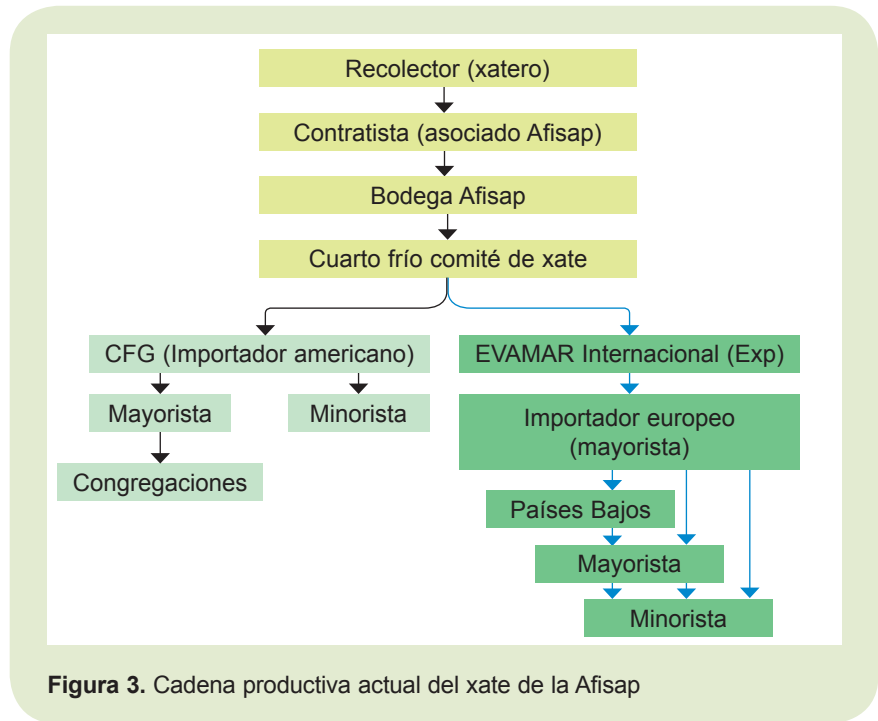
Recolector (xatero)

Contratista (asociado Afisap)

Bodega Afisap

Cuarto frío comité de xate

CFG (Importador americano)

Mayorista

Minorista

Congregaciones

EVAMAR Internacional (Exp)

Importador europeo (mayorista)

Países Bajos

Mayorista

Minorista

**Figura 3.** Cadena productiva actual del xate de la Afisap